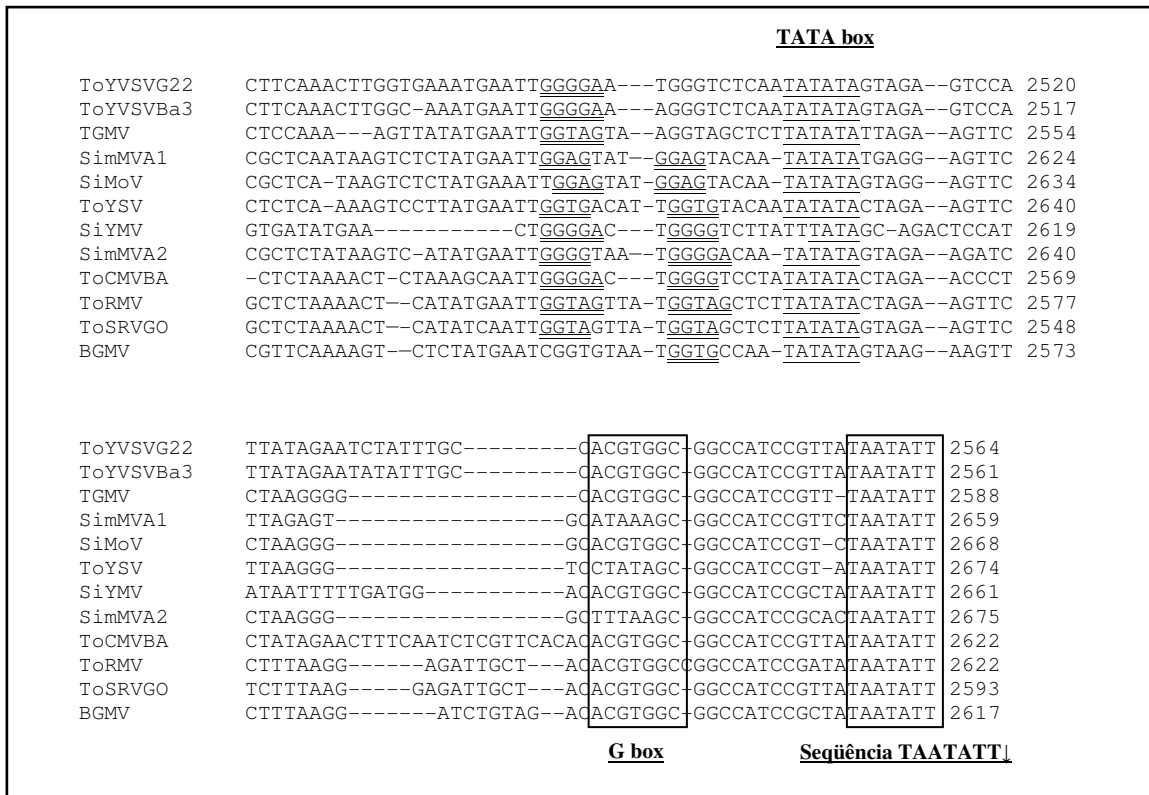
TATA box

| | | |
|---|---|---|
| ToYVSVG22 | CTTCAAACTTGGTGAAATGAATTGGGGAA---TGGGTCTCAATATATAGTAGA--GTCCA | 2520 |
| ToYVSVBa3 | CTTCAAACTTGGC-AAATGAATTGGGGAA---AGGGTCTCAATATATAGTAGA--GTCCA | 2517 |
| TGMV | CTCCAAA---AGTTATATGAATTGGTAGTA--AGGTAGCTCTTATATATTAGA--AGTTC | 2554 |
| SimMVA1 | CGCTCAATAAGTCTCTATGAATTGGAGTAT--GGAGTACAA-TATATATGAGG--AGTTC | 2624 |
| SiMoV | CGCTCA-TAAGTCTCTATGAAATTGGAGTAT-GGAGTACAA-TATATAGTAGG--AGTTC | 2634 |
| ToYSV | CTCTCA-AAAGTCCTTATGAATTGGTGACAT-TGGTGTACAATATATACTAGA--AGTTC | 2640 |
| SiYMV | GTGATATGAA----------CTGGGGAC---TGGGGTCTTATTTATAGC-AGACTCCAT | 2619 |
| SimMVA2 | CGCTCTATAAGTC-ATATGAATTGGGGTAA--TGGGGACAA-TATATAGTAGA--AGATC | 2640 |
| ToCMVBA | -CTCTAAAACT-CTAAAGCAATTGGGGAC---TGGGGTCCTATATATACTAGA--ACCCT | 2569 |
| ToRMV | GCTCTAAAACT--CATATGAATTGGTAGTTA-TGGTAGCTCTTATATACTAGA--AGTTC | 2577 |
| ToSRVGO | GCTCTAAAACT--CATATCAATTGGTAGTTA-TGGTAGCTCTTATATAGTAGA--AGTTC | 2548 |
| BGMV | CGTTCAAAAGT--CTCTATGAATCGGTGTAA-TGGTGCCAA-TATATAGTAAG--AAGTT | 2573 |

| | | |
|---|---|---|
| ToYVSVG22 | TTATAGAATCTATTTGC---------CACGTGGC-GGCCATCCGTTATAATATT | 2564 |
| ToYVSVBa3 | TTATAGAATATATTTGC---------CACGTGGC-GGCCATCCGTTATAATATT | 2561 |
| TGMV | CTAAGGGG------------------CACGTGGC-GGCCATCCGTT-TAATATT | 2588 |
| SimMVA1 | TTAGAGT-------------------GCATAAAGC-GGCCATCCGTTCTAATATT | 2659 |
| SiMoV | CTAAGGG-------------------GCACGTGGC-GGCCATCCGT-CTAATATT | 2668 |
| ToYSV | TTAAGGG-------------------TCCTATAGC-GGCCATCCGT-ATAATATT | 2674 |
| SiYMV | ATAATTTTTGATGG-----------ACACGTGGC-GGCCATCCGCTATAATATT | 2661 |
| SimMVA2 | CTAAGGG-------------------GCTTTAAGC-GGCCATCCGCACTAATATT | 2675 |
| ToCMVBA | CTATAGAACTTTCAATCTCGTTCACACACGTGGC-GGCCATCCGTTATAATATT | 2622 |
| ToRMV | CTTTAAGG------AGATTGCT---ACACGTGGCCGGCCATCCGATATAATATT | 2622 |
| ToSRVGO | TCTTTAAG-----GAGATTGCT---ACACGTGGC-GGCCATCCGTTATAATATT | 2593 |
| BGMV | CTTTAAGG-------ATCTGTAG--ACACGTGGC-GGCCATCCGCTATAATATT | 2617 |

G box

Seqüência TAATATT↓